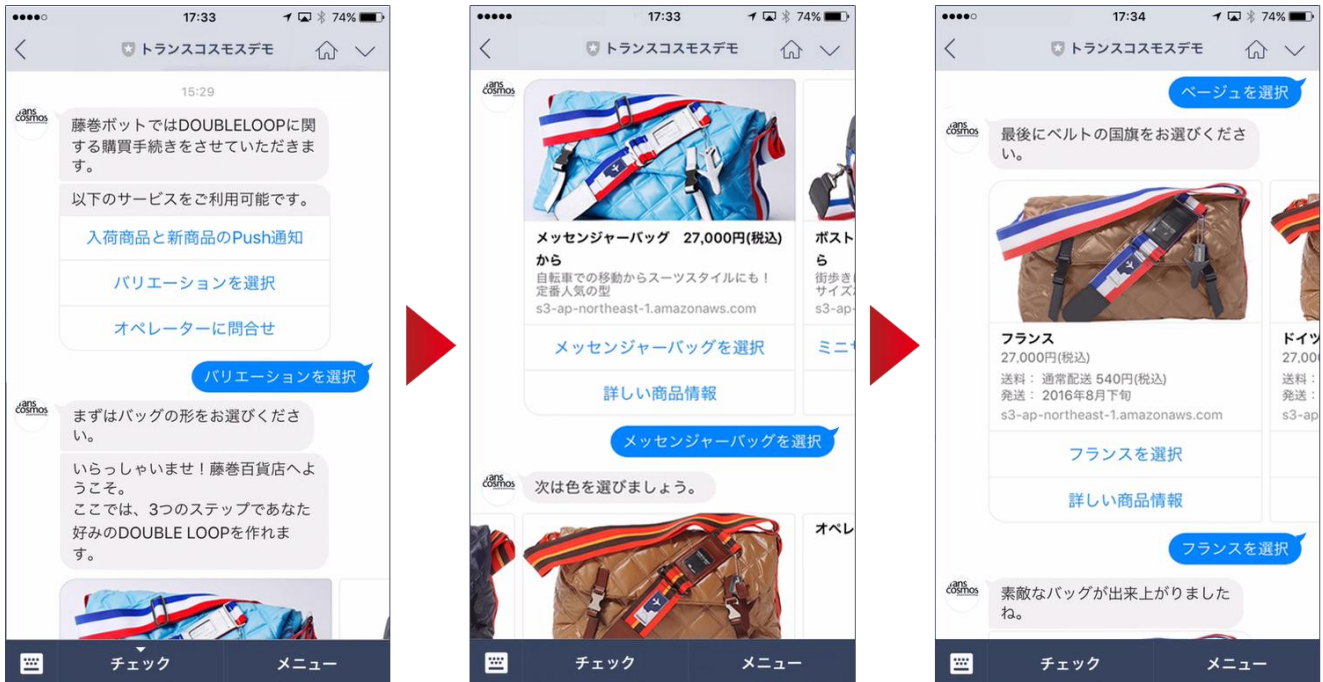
●●●●○ 17:33 74%

トランスコスモスデモ

15:29

trans cosmos

藤巻ボットではDOUBLELOOPに関する購買手続きをさせていただきます。

以下のサービスをご利用可能です。

入荷商品と新商品のPush通知

バリエーションを選択

オペレーターに問合せ

バリエーションを選択

trans cosmos

まずはバッグの形をお選びください。

いらっしゃいませ！藤巻百貨店へようこそ。
ここでは、3つのステップであなた好みのDOUBLE LOOPを作れます。

チェック メニュー

●●●●● 17:33 74%

トランスコスモスデモ

trans cosmos

メッセンジャーバッグ 27,000円(税込)から

自転車での移動からスーツスタイルにも！定番人気の型

s3-ap-northeast-1.amazonaws.com

メッセンジャーバッグを選択

詳しい商品情報

ポスト ら

街歩き サイズ

s3-ap-

ミニ

メッセンジャーバッグを選択

trans cosmos

次は色を選びましょう。

オペレ

チェック メニュー

●●●●○ 17:34 74%

トランスコスモスデモ

ベージュを選択

trans cosmos

最後にベルトの国旗をお選びください。

フランス
27,000円(税込)
送料： 通常配送 540円(税込)
発送： 2016年8月下旬
s3-ap-northeast-1.amazonaws.com

フランスを選択

詳しい商品情報

ドイツ
27,000
送料：
発送：
s3-ap

フランスを選択

trans cosmos

素敵なバッグが出来上がりましたね。

チェック メニュー